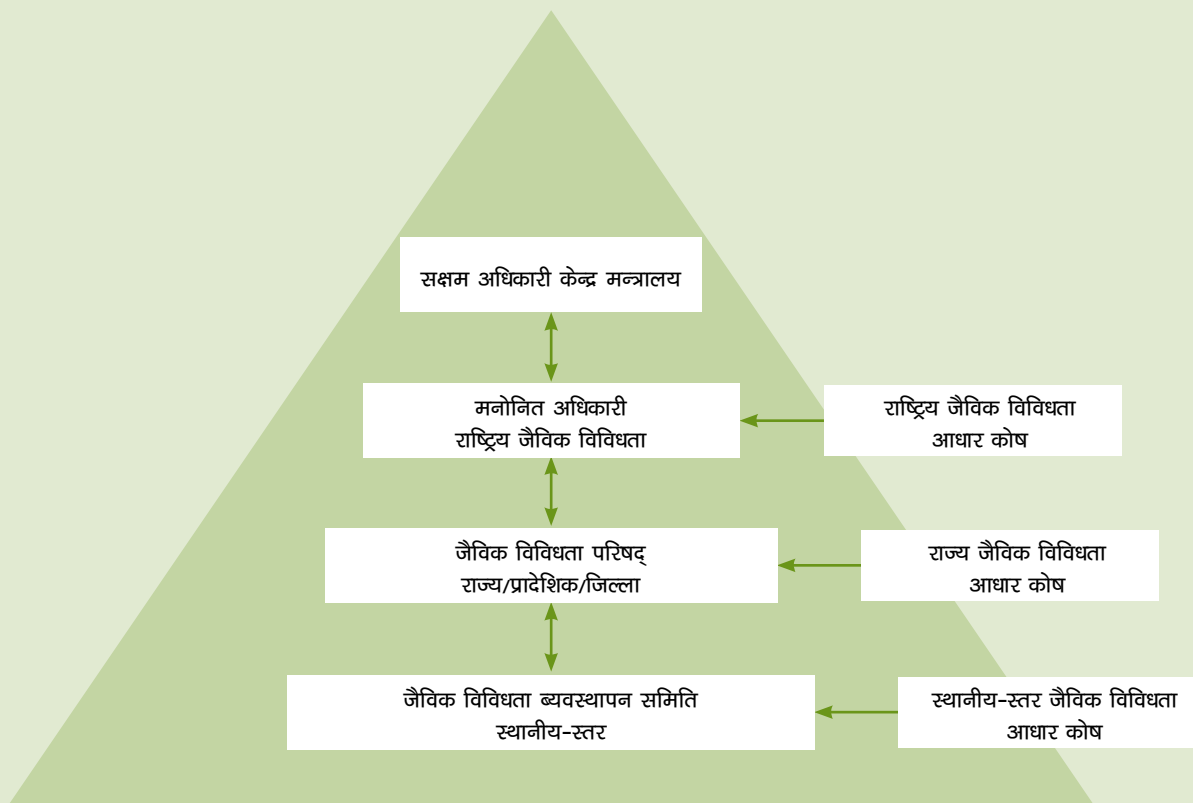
सक्षम अधिकारी केन्द्र मन्त्रालय

मनोनित अधिकारी
राष्ट्रिय जैविक विविधता

राष्ट्रिय जैविक विविधता
आधार कोष

जैविक विविधता परिषद्
राज्य/प्रादेशिक/जिल्ला

राज्य जैविक विविधता
आधार कोष

जैविक विविधता ब्यवस्थापन समिति
स्थानीय-स्तर

स्थानीय-स्तर जैविक विविधता
आधार कोष